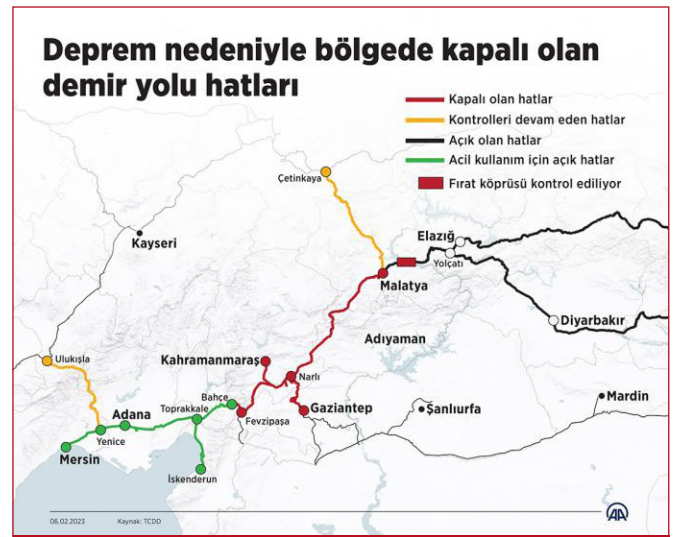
Deprem nedeniyle bölgede kapalı olan demir yolu hatları

Kapalı olan hatlar
Kontrolleri devam eden hatlar
Açık olan hatlar
Acil kullanım için açık hatlar
Fırat köprüsü kontrol ediliyor

Çetinkaya
Kayseri
Elazığ
Yolçatı
Malatya
Diyarbakır
Adıyaman
Ulukışla
Kahramanmaraş
Narlı
Bahçe
Adana
Toprakkale
Gaziantep
Şanlıurfa
Mardin
Yenice
Fevzipaşa
Mersin
İskenderun

06.02.2023
Kaynak: TCDD
AA